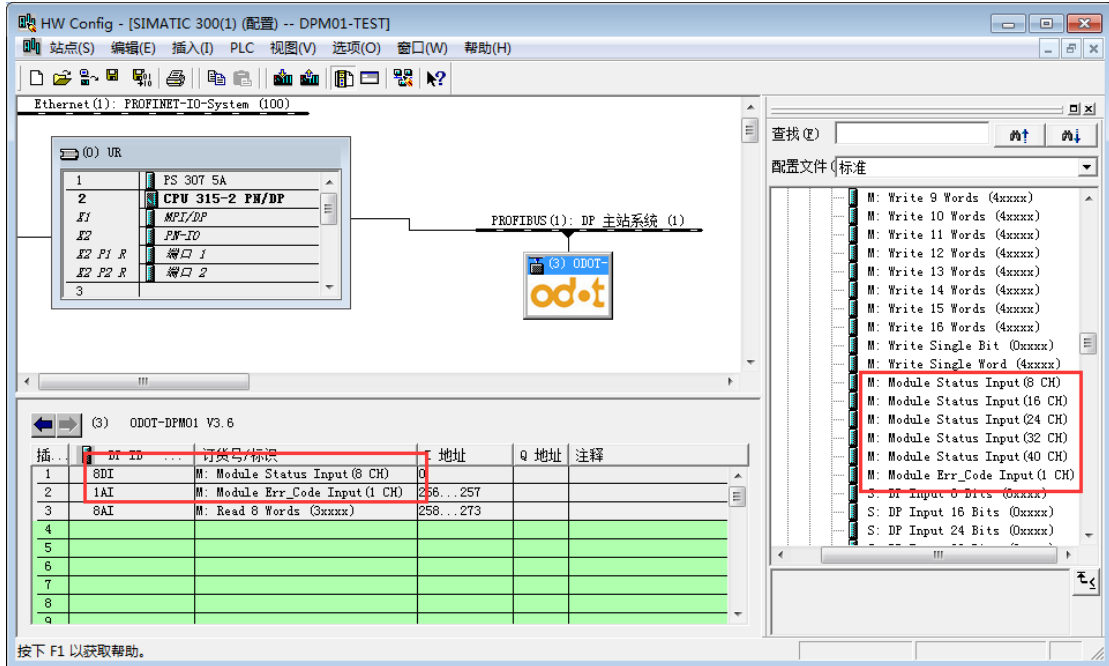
HW Config - [SIMATIC 300(1) (配置) -- DPM01-TEST]

站点(S) 编辑(E) 插入(I) PLC 视图(V) 选项(O) 窗口(W) 帮助(H)

Ethernet(1): PROFINET-IO-System (100)

(0) UR

| | |
|---|---|
| 1 | PS 307 5A |
| 2 | CPU 315-2 PN/DP |
| X1 | MPI/DP |
| X2 | PN-IO |
| X2 P1 R | 端口 1 |
| X2 P2 R | 端口 2 |
| 3 | |

PROFIBUS(1): DP 主站系统 (1)

(3) ODOT-

od•t

(3) ODOT-DPM01 V3.6

| 插... | DP ID | 订货号/标识 | I 地址 | Q 地址 | 注释 |
|---|---|---|---|---|---|
| 1 | 8DI | M: Module Status Input(8 CH) | 0 | | |
| 2 | 1AI | M: Module Err_Code Input(1 CH) | 256...257 | | |
| 3 | 8AI | M: Read 8 Words (3xxxx) | 258...273 | | |
| 4 | | | | | |
| 5 | | | | | |
| 6 | | | | | |
| 7 | | | | | |
| 8 | | | | | |
| 9 | | | | | |

查找(F)

配置文件 标准

M: Write 9 Words (4xxxx)
M: Write 10 Words (4xxxx)
M: Write 11 Words (4xxxx)
M: Write 12 Words (4xxxx)
M: Write 13 Words (4xxxx)
M: Write 14 Words (4xxxx)
M: Write 15 Words (4xxxx)
M: Write 16 Words (4xxxx)
M: Write Single Bit (0xxxx)
M: Write Single Word (4xxxx)
M: Module Status Input(8 CH)
M: Module Status Input(16 CH)
M: Module Status Input(24 CH)
M: Module Status Input(32 CH)
M: Module Status Input(40 CH)
M: Module Err_Code Input(1 CH)
S: DP Input 8 Bits (0xxxx)
S: DP Input 16 Bits (0xxxx)
S: DP Input 24 Bits (0xxxx)

按下 F1 以获取帮助。